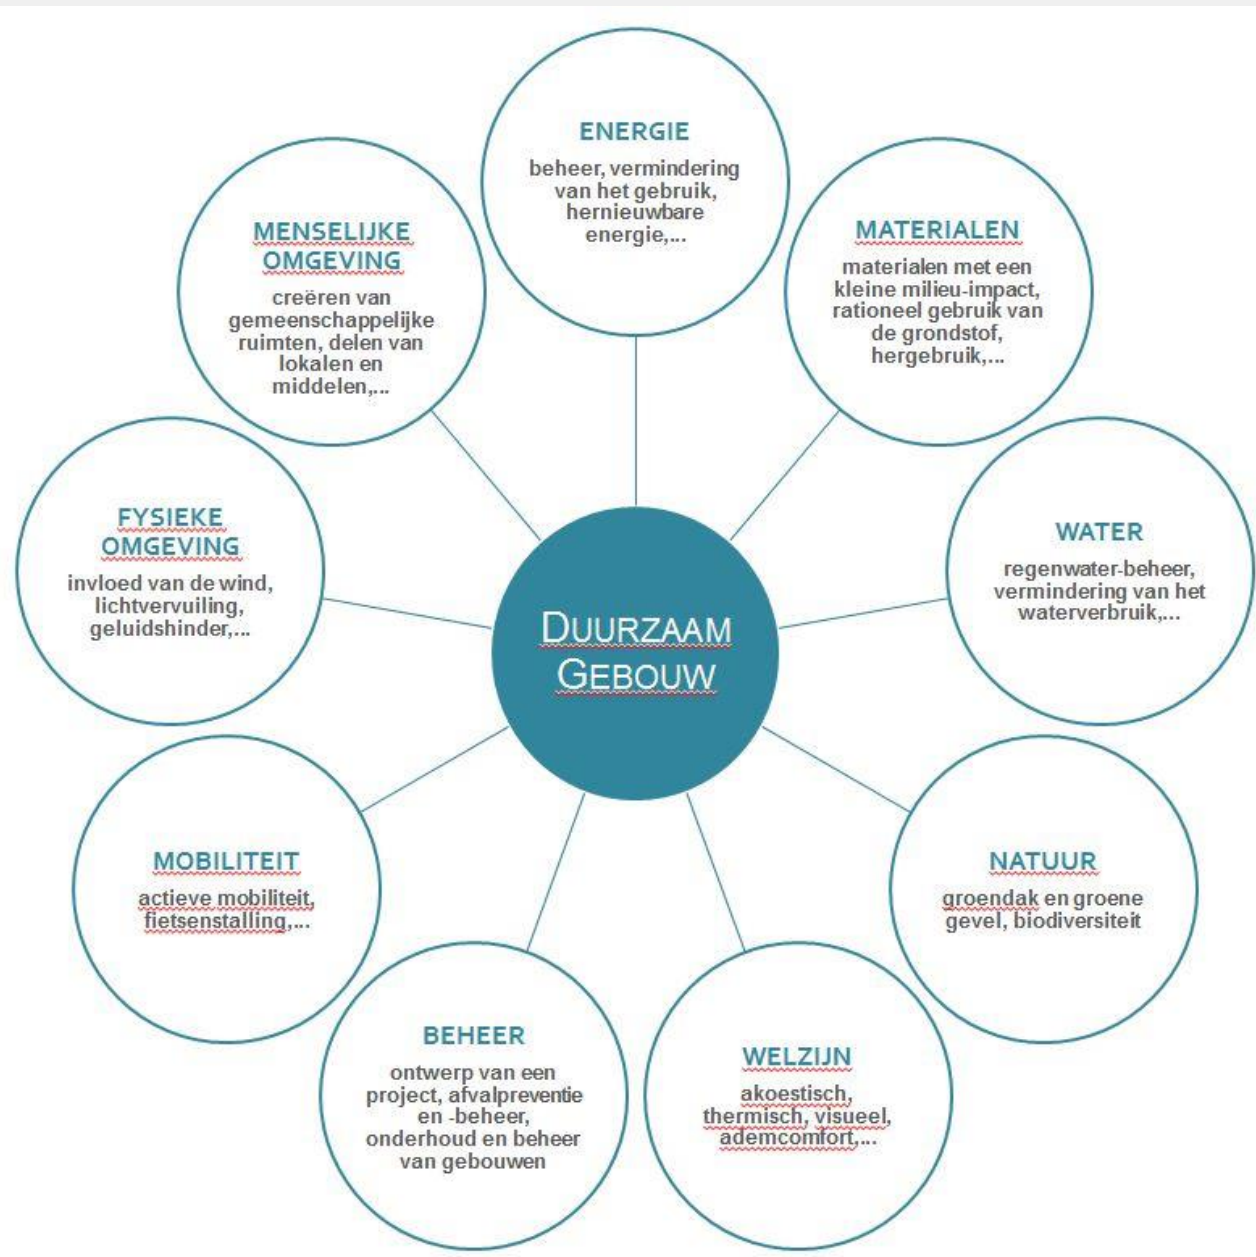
DUURZAAM GEBOUW

ENERGIE
beheer, vermindering van het gebruik, hernieuwbare energie,...

MATERIALEN
materialen met een kleine milieu-impact, rationeel gebruik van de grondstof, hergebruik,...

WATER
regenwater-beheer, vermindering van het waterverbruik,...

NATUUR
groendak en groene gevel, biodiversiteit

WELZIJN
akoestisch, thermisch, visueel, ademcomfort,...

BEHEER
ontwerp van een project, afvalpreventie en -beheer, onderhoud en beheer van gebouwen

MOBILITEIT
actieve mobiliteit, fietsenstalling,...

FYSIEKE OMGEVING
invloed van de wind, lichtvervuiling, geluidshinder,...

MENSELIJKE OMGEVING
creëren van gemeenschappelijke ruimten, delen van lokalen en middelen,...